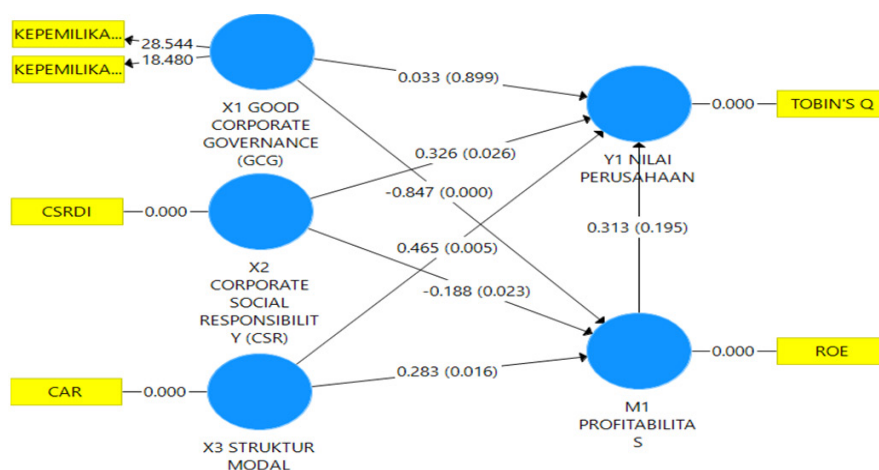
KEPEMILIKA...
28.544
KEPEMILIKA...
18.480
X1 GOOD CORPORATE GOVERNANCE (GCG)
0.033 (0.899)
Y1 NILAI PERUSAHAAN
0.000
TOBIN'S Q
0.326 (0.026)
-0.847 (0.000)
CSRDI
0.000
X2 CORPORATE SOCIAL RESPONSIBILIT Y (CSR)
0.465 (0.005)
0.313 (0.195)
-0.188 (0.023)
CAR
0.000
X3 STRUKTUR MODAL
0.283 (0.016)
M1 PROFITABILITA S
0.000
ROE